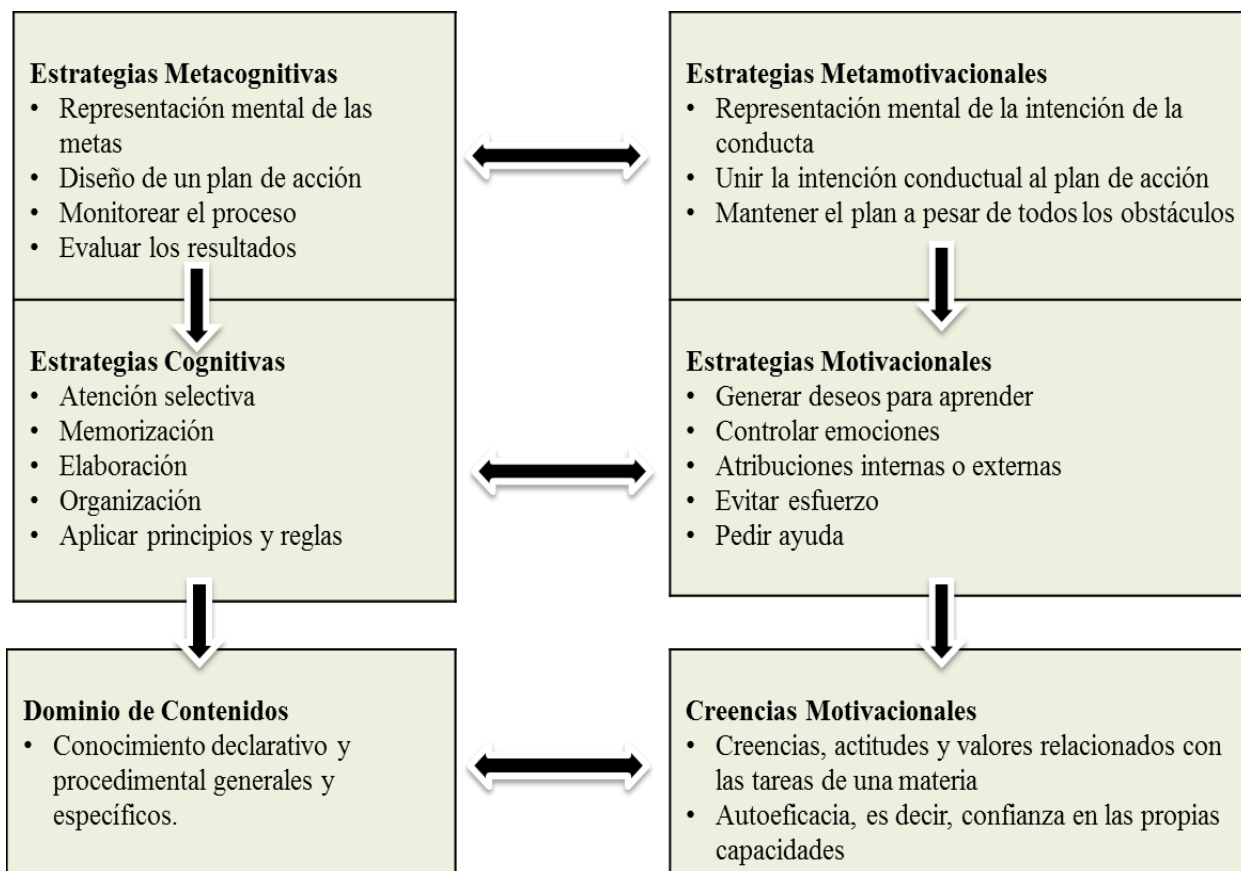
**Estrategias Metacognitivas**
- Representación mental de las metas
- Diseño de un plan de acción
- Monitorear el proceso
- Evaluar los resultados

**Estrategias Metamotivacionales**
- Representación mental de la intención de la conducta
- Unir la intención conductual al plan de acción
- Mantener el plan a pesar de todos los obstáculos

**Estrategias Cognitivas**
- Atención selectiva
- Memorización
- Elaboración
- Organización
- Aplicar principios y reglas

**Estrategias Motivacionales**
- Generar deseos para aprender
- Controlar emociones
- Atribuciones internas o externas
- Evitar esfuerzo
- Pedir ayuda

**Dominio de Contenidos**
- Conocimiento declarativo y procedimental generales y específicos.

**Creencias Motivacionales**
- Creencias, actitudes y valores relacionados con las tareas de una materia
- Autoeficacia, es decir, confianza en las propias capacidades